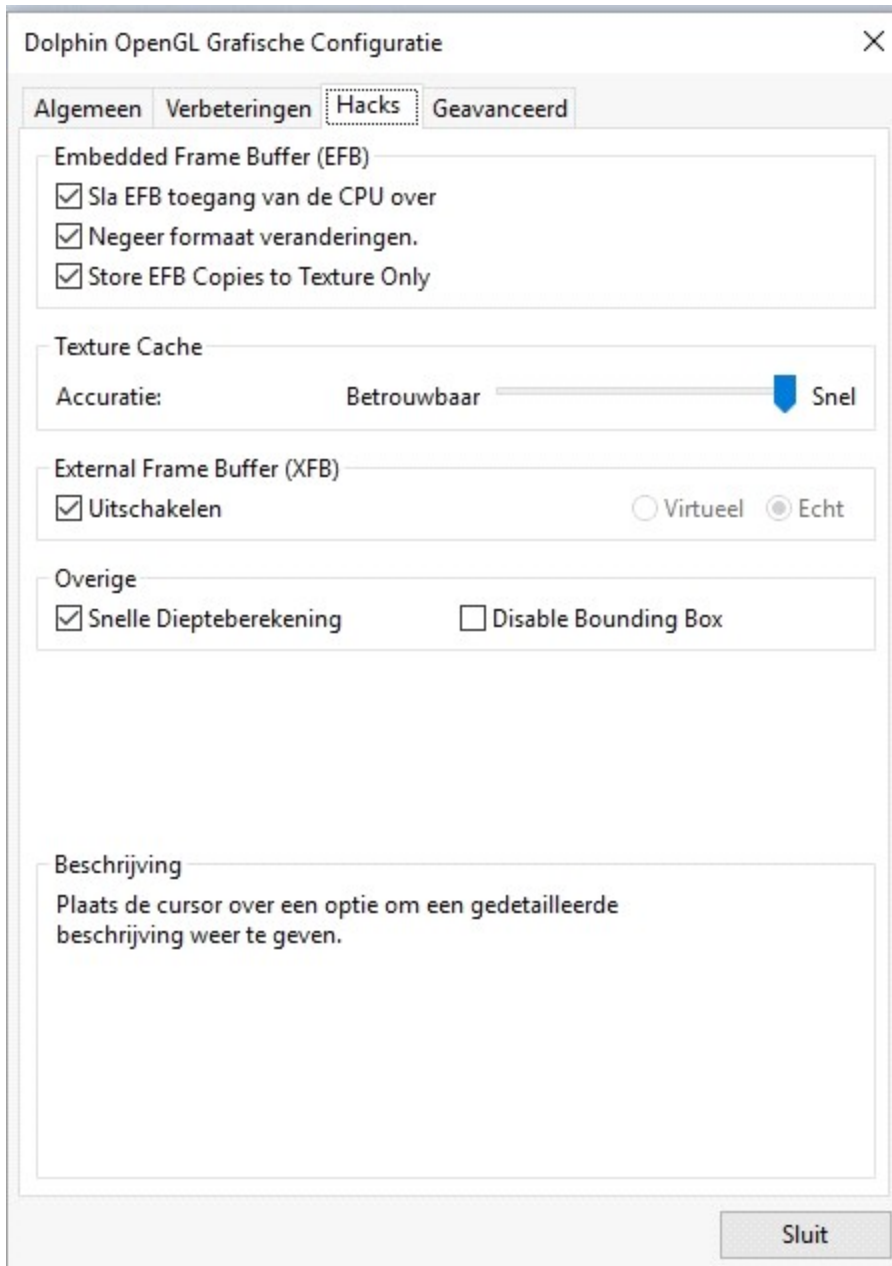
Dolphin OpenGL Grafische Configuratie

Algemeen | Verbeteringen | Hacks | Geavanceerd

Embedded Frame Buffer (EFB)
☑ Sla EFB toegang van de CPU over
☑ Negeer formaat veranderingen.
☑ Store EFB Copies to Texture Only

Texture Cache
Accuratie: Betrouwbaar Snel

External Frame Buffer (XFB)
☑ Uitschakelen ○ Virtueel ◉ Echt

Overige
☑ Snelle Diepteberekening ☐ Disable Bounding Box

Beschrijving
Plaats de cursor over een optie om een gedetailleerde beschrijving weer te geven.

Sluit